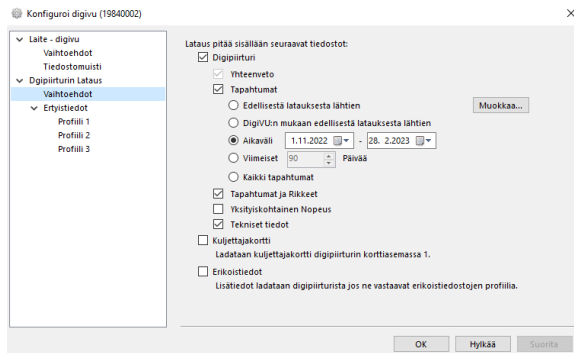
Konfiguroi digivu (19840002)

Laite - digivu
Vaihtoehdot
Tiedostomuisti
Digipiirturin Lataus
Vaihtoehdot
Erityistiedot
Profiili 1
Profiili 2
Profiili 3

Lataus pitää sisällään seuraavat tiedostot:
Digipiirturi
Yhteenveto
Tapahtumat
Edellisestä latauksesta lähtien
Muokkaa...
DigiVU:n mukaan edellisestä latauksesta lähtien
Aikaväli 1.11.2022 - 28. 2.2023
Viimeiset 90 Päivää
Kaikki tapahtumat
Tapahtumat ja Rikkeet
Yksityiskohtainen Nopeus
Tekniset tiedot
Kuljettajakortti
Ladataan kuljettajakortti digipiirturin korttiasemassa 1.
Erikoistiedot
Lisätiedot ladataan digipiirturista jos ne vastaavat erikoistiedostojen profiilia.

OK
Hylkää
Suorita